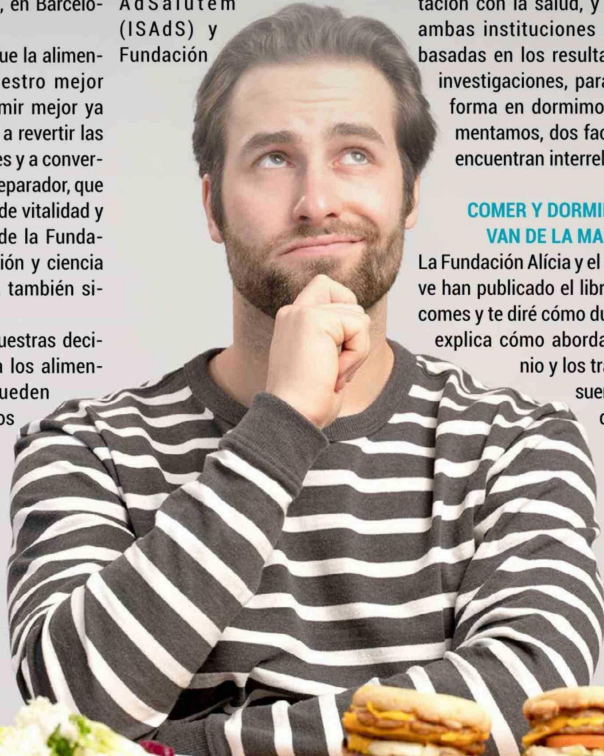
, en Barcelo-

ue la alimen-
estro mejor
mir mejor ya
a revertir las
es y a conver-
eparador, que
de vitalidad y
de la Funda-
ión y ciencia
también si-

uestras deci-
los alimen-
ueden
os

A d S a l u t e m
(ISAdS) y
Fundación

tación con la salud, y
ambas instituciones
basadas en los resulta
investigaciones, para
forma en dormimo
mentamos, dos fac
encuentran interrel

COMER Y DORMI
VAN DE LA MA

La Fundación Alícia y el
ve han publicado el libr
comes y te diré cómo du
explica cómo aborda
nio y los tra
sue
c